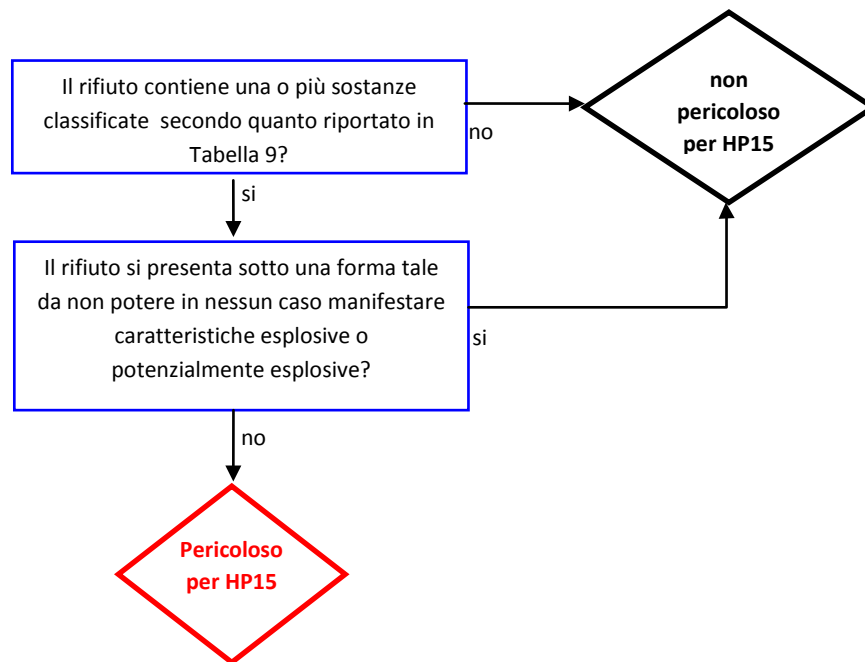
Il rifiuto contiene una o più sostanze classificate secondo quanto riportato in Tabella 9?

no

non pericoloso per HP15

si

Il rifiuto si presenta sotto una forma tale da non potere in nessun caso manifestare caratteristiche esplosive o potenzialmente esplosive?

si

no

Pericoloso per HP15